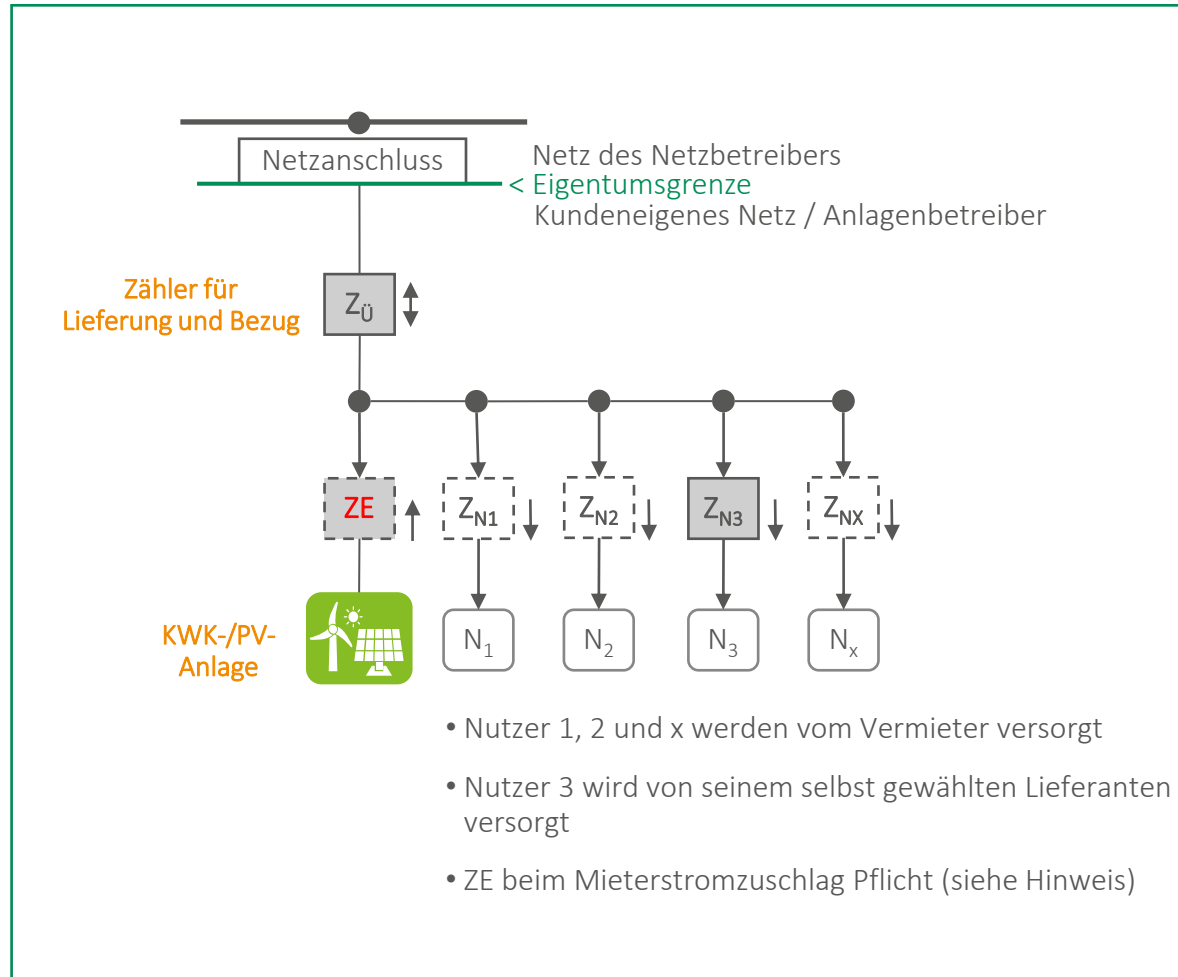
Netzanschluss

Netz des Netzbetreibers
< Eigentumsgrenze
Kundeneigenes Netz / Anlagenbetreiber

Zähler für Lieferung und Bezug

$Z_{Ü}$

ZE

$Z_{N1}$

$Z_{N2}$

$Z_{N3}$

$Z_{NX}$

KWK-/PV-Anlage

$N_1$

$N_2$

$N_3$

$N_x$

• Nutzer 1, 2 und x werden vom Vermieter versorgt

• Nutzer 3 wird von seinem selbst gewählten Lieferanten versorgt

• ZE beim Mieterstromzuschlag Pflicht (siehe Hinweis)